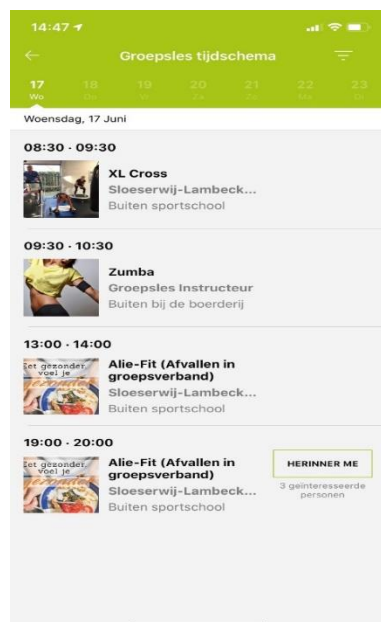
14:47

Groepsles tijdschema

17 Wo | 18 Do | 19 Vr | 20 Za | 21 Zo | 22 Ma | 23 Di

Woensdag, 17 Juni

08:30 - 09:30
XL Cross
Sloeserwij-Lambeck...
Buiten sportschool

09:30 - 10:30
Zumba
Groepsles Instructeur
Buiten bij de boerderij

13:00 - 14:00
Eet gezonder, voel je gezonder
Alie-Fit (Afvallen in groepsverband)
Sloeserwij-Lambeck...
Buiten sportschool

19:00 - 20:00
Eet gezonder, voel je gezonder
Alie-Fit (Afvallen in groepsverband)
Sloeserwij-Lambeck...
Buiten sportschool
HERINNER ME
3 geïnteresseerde personen